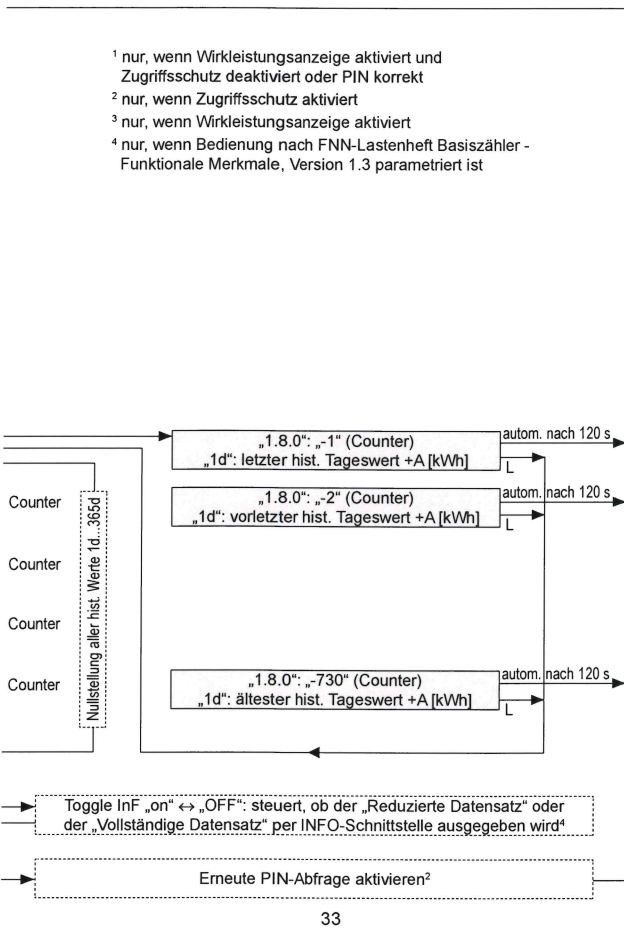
¹ nur, wenn Wirkleistungsanzeige aktiviert und Zugriffsschutz deaktiviert oder PIN korrekt
² nur, wenn Zugriffsschutz aktiviert
³ nur, wenn Wirkleistungsanzeige aktiviert
⁴ nur, wenn Bedienung nach FNN-Lastenheft Basiszähler - Funktionale Merkmale, Version 1.3 parametriert ist

„1.8.0“: „-1“ (Counter)
„1d“: letzter hist. Tageswert +A [kWh]

autom. nach 120 s

L

Counter

„1.8.0“: „-2“ (Counter)
„1d“: vorletzter hist. Tageswert +A [kWh]

autom. nach 120 s

L

Counter

Nullstellung aller hist. Werte 1d...365d

Counter

Counter

„1.8.0“: „-730“ (Counter)
„1d“: ältester hist. Tageswert +A [kWh]

autom. nach 120 s

L

Toggle InF „on“ ↔ „OFF“: steuert, ob der „Reduzierte Datensatz“ oder der „Vollständige Datensatz“ per INFO-Schnittstelle ausgegeben wird⁴

Erneute PIN-Abfrage aktivieren²

33